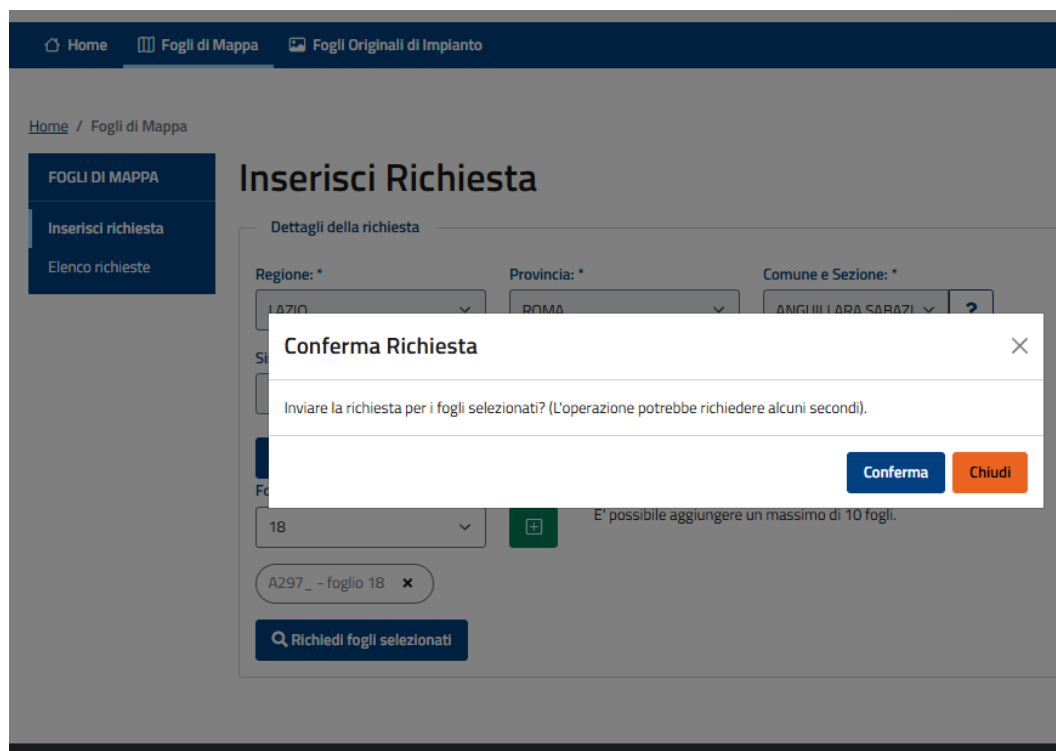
Home  Fogli di Mappa  Fogli Originali di Impianto

Home / Fogli di Mappa

FOGLI DI MAPPA
Inserisci richiesta
Elenco richieste

Inserisci Richiesta

Dettagli della richiesta

Regione: *
LAZIO
Provincia: *
ROMA
Comune e Sezione: *
ANGUILLARA SABAZI
?

Si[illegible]

Fo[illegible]
18
E' possibile aggiungere un massimo di 10 fogli.

A297_ - foglio 18 ×

Richiedi fogli selezionati

Conferma Richiesta
×
Inviare la richiesta per i fogli selezionati? (L'operazione potrebbe richiedere alcuni secondi).
Conferma
Chiudi